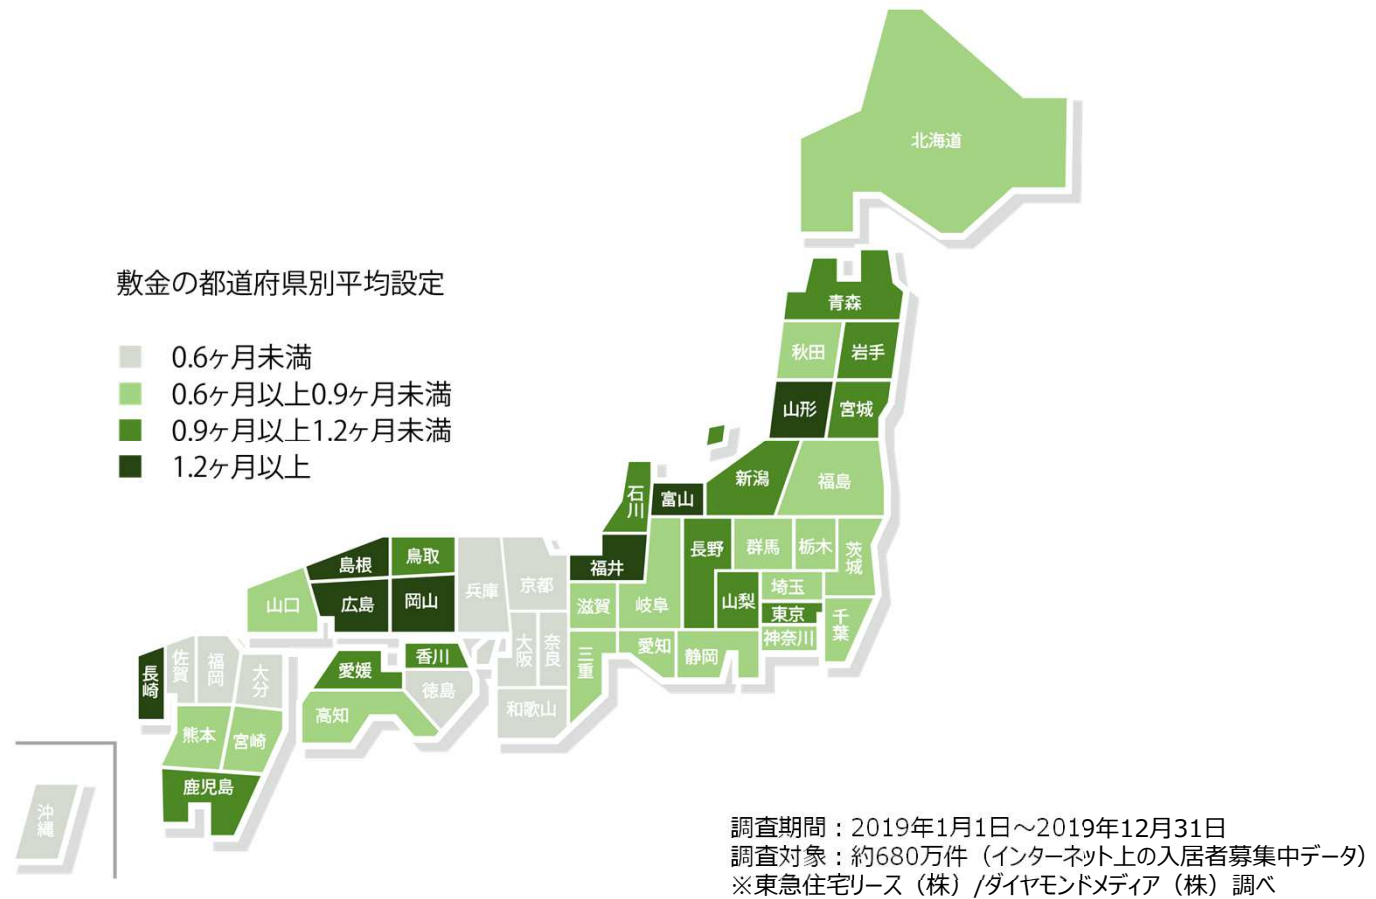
敷金の都道府県別平均設定

0.6ヶ月未満
0.6ヶ月以上0.9ヶ月未満
0.9ヶ月以上1.2ヶ月未満
1.2ヶ月以上

北海道
青森
秋田
岩手
山形
宮城
新潟
福島
石川
富山
福井
長野
群馬
栃木
茨城
埼玉
東京
千葉
神奈川
山梨
岐阜
滋賀
愛知
静岡
三重
京都
兵庫
大阪
奈良
和歌山
鳥取
島根
岡山
広島
山口
香川
愛媛
徳島
高知
長崎
佐賀
福岡
大分
熊本
宮崎
鹿児島
沖縄

調査期間：2019年1月1日～2019年12月31日
調査対象：約680万件（インターネット上の入居者募集中データ）
※東急住宅リース（株）/ダイヤモンドメディア（株）調べ